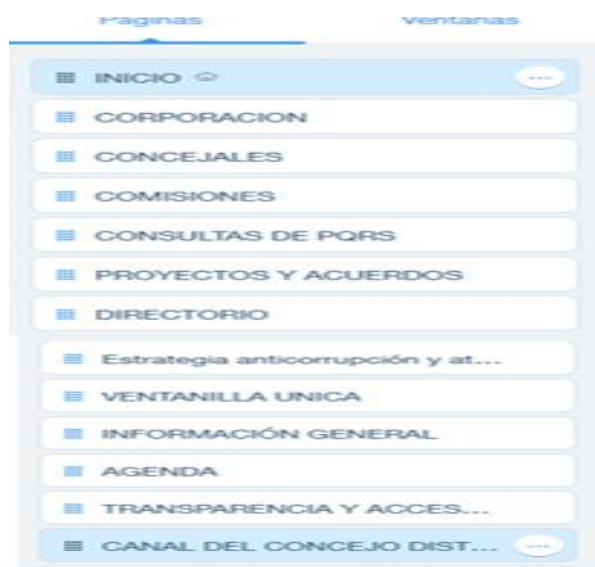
Paginas

Ventanas

INICIO

CORPORACION

CONCEJALES

COMISIONES

CONSULTAS DE PQRS

PROYECTOS Y ACUERDOS

DIRECTORIO

Estrategia anticorrupción y at...

VENTANILLA UNICA

INFORMACIÓN GENERAL

AGENDA

TRANSPARENCIA Y ACCES...

CANAL DEL CONCEJO DIST...